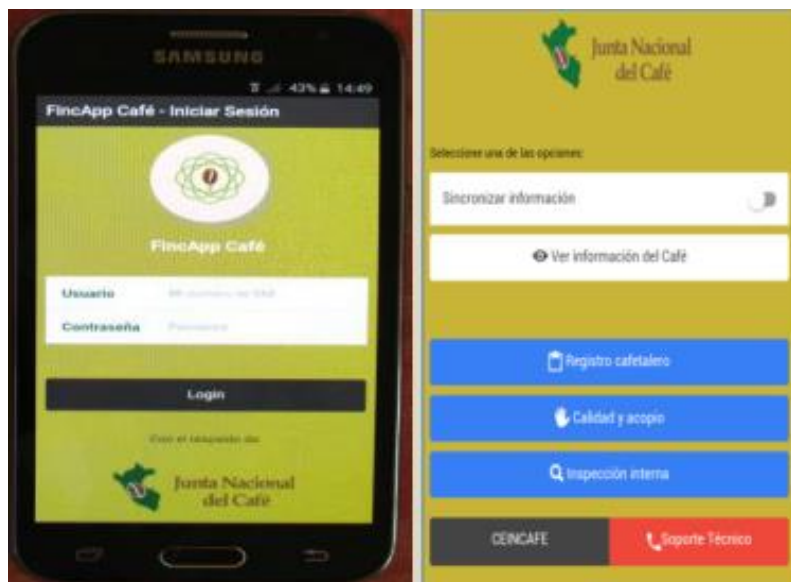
SAMSUNG

43% 14:49

FincApp Café - Iniciar Sesión

FincApp Café

Usuario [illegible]

Contraseña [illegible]

Login

Con el respaldo de:

Junta Nacional del Café

Junta Nacional del Café

Seleccione una de las opciones:

Sincronizar información

Ver información del Café

Registro cafetalero

Calidad y acopio

Inspección interna

CEINCAFE

Soporte Técnico